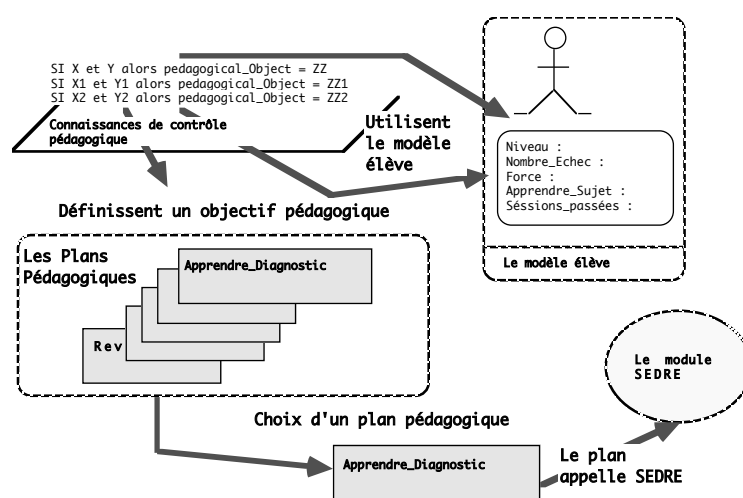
SI X et Y alors pedagogical_Object = ZZ
SI X1 et Y1 alors pedagogical_Object = ZZ1
SI X2 et Y2 alors pedagogical_Object = ZZ2

Connaissances de contrôle pédagogique

Utilisent le modèle élève

Niveau :
Nombre_Echec :
Force :
Apprendre_Sujet :
Séssions_passées :

Le modèle élève

Définissent un objectif pédagogique

Les Plans Pédagogiques

Apprendre_Diagnostic

Rev

Le module SEDRE

Choix d'un plan pédagogique

Apprendre_Diagnostic

Le plan appelle SEDRE